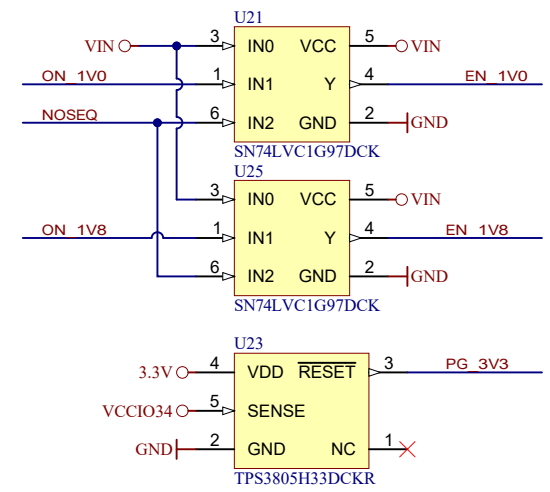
U21

VIN 3 IN0 VCC 5 VIN

ON_1V0 1 IN1 Y 4 EN_1V0

NOSEQ 6 IN2 GND 2 GND

SN74LVC1G97DCK

U25

3 IN0 VCC 5 VIN

ON_1V8 1 IN1 Y 4 EN_1V8

6 IN2 GND 2 GND

SN74LVC1G97DCK

U23

3.3V 4 VDD $\overline{\text{RESET}}$ 3 PG_3V3

VCCIO34 5 SENSE

GND 2 GND NC 1

TPS3805H33DCKR